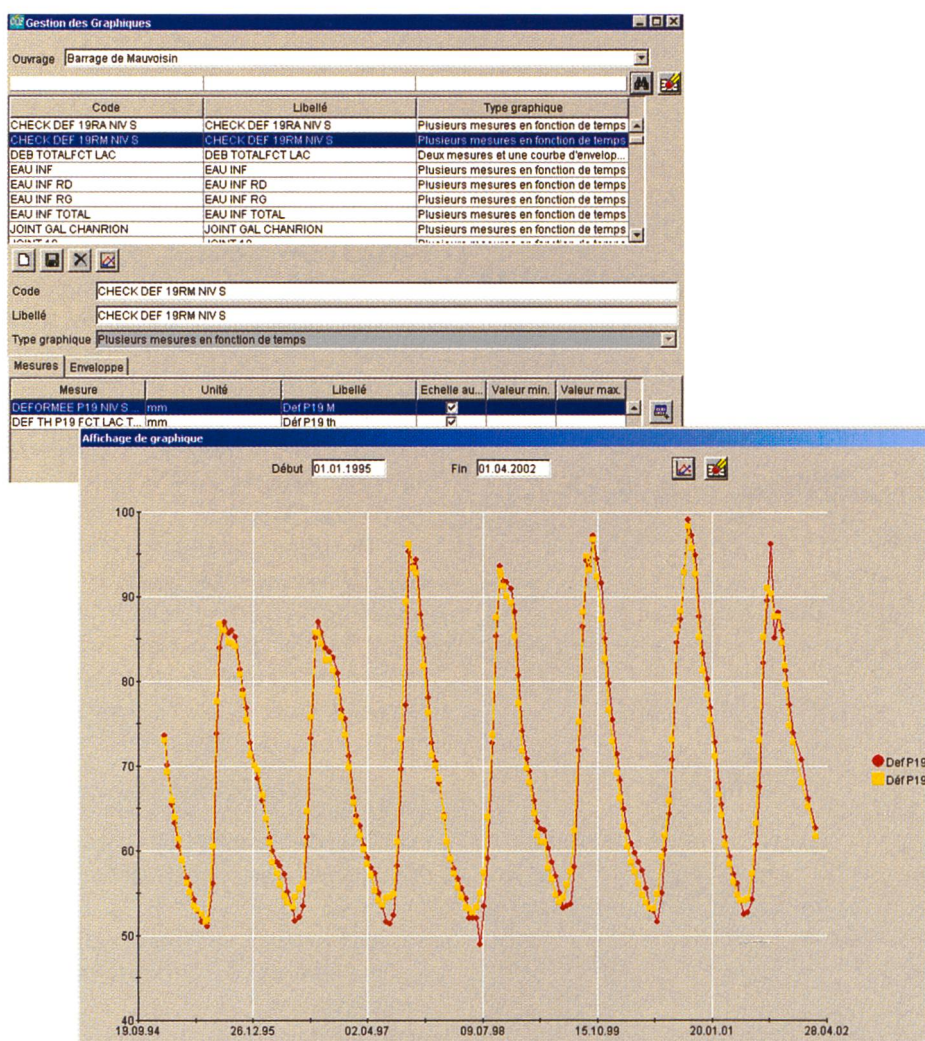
Gestion des Graphiques

Ouvrage Barrage de Mauvoisin

| Code | Libellé | Type graphique |
|---|---|---|
| CHECK DEF 19RA NIV S | CHECK DEF 19RA NIV S | Plusieurs mesures en fonction de temps |
| CHECK DEF 19RM NIV S | CHECK DEF 19RM NIV S | Plusieurs mesures en fonction de temps |
| DEB TOTALFCT LAC | DEB TOTALFCT LAC | Deux mesures et une courbe d'envelop... |
| EAU INF | EAU INF | Plusieurs mesures en fonction de temps |
| EAU INF RD | EAU INF RD | Plusieurs mesures en fonction de temps |
| EAU INF RG | EAU INF RG | Plusieurs mesures en fonction de temps |
| EAU INF TOTAL | EAU INF TOTAL | Plusieurs mesures en fonction de temps |
| JOINT GAL CHANRION | JOINT GAL CHANRION | Plusieurs mesures en fonction de temps |
| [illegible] | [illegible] | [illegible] |

Code CHECK DEF 19RM NIV S
Libellé CHECK DEF 19RM NIV S
Type graphique Plusieurs mesures en fonction de temps

Mesures Enveloppe

| Mesure | Unité | Libellé | Echelle au... | Valeur min. | Valeur max. |
|---|---|---|---|---|---|
| DEFORMEE P19 NIV S ... | mm | Def P19 M | ☑ | | |
| DEF TH P19 FCT LAC T... | mm | Déf P19 th | ☑ | | |

Affichage de graphique

Début 01.01.1995 Fin 01.04.2002

100
90
80
70
60
50
40

19.09.94 26.12.95 02.04.97 09.07.98 15.10.99 20.01.01 28.04.02

Def P19
Déf P19